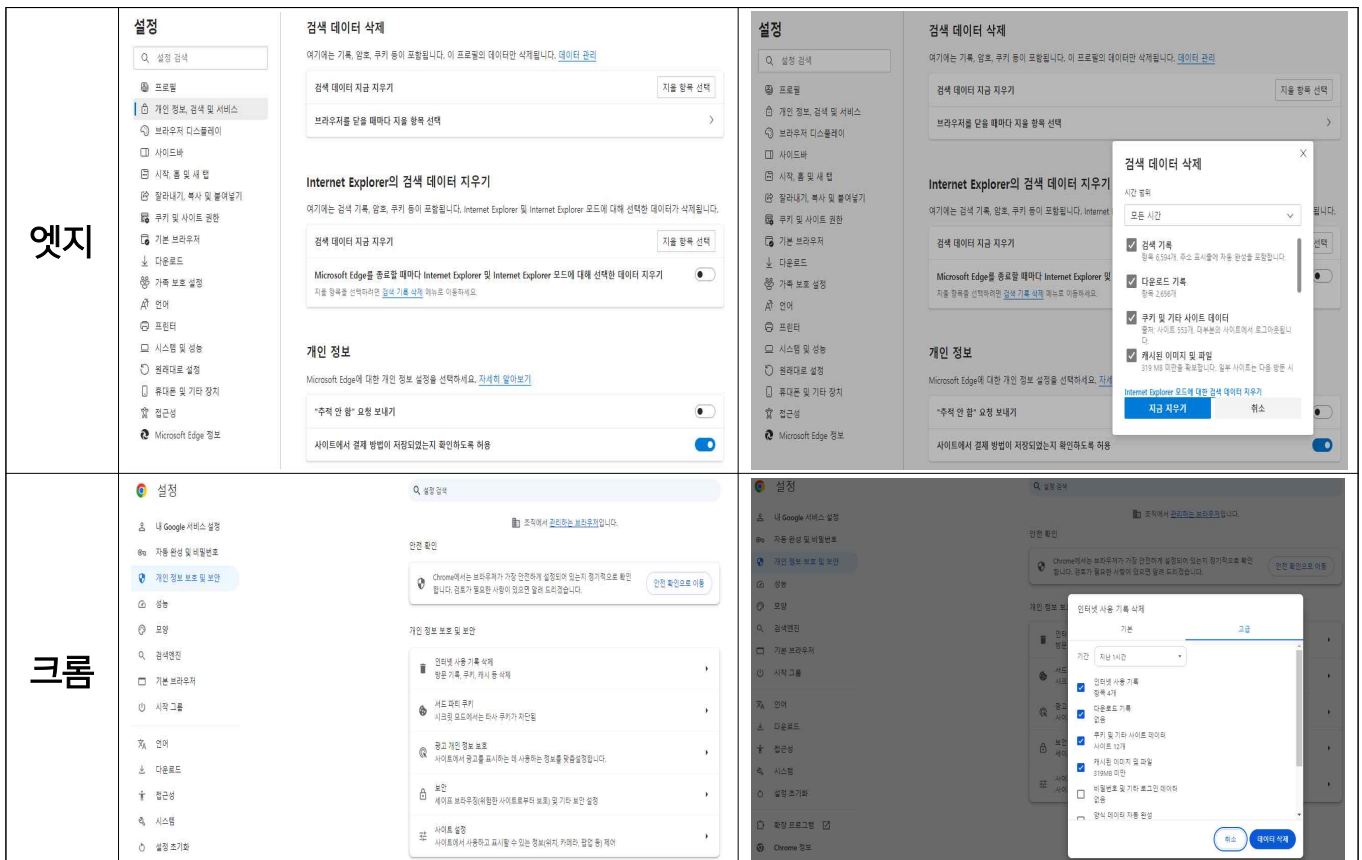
엣지

설정

설정 검색

프로필
개인 정보, 검색 및 서비스
브라우저 디스플레이
사이드바
시작, 홈 및 새 탭
잘라내기, 복사 및 붙여넣기
쿠키 및 사이트 권한
기본 브라우저
다운로드
가족 보호 설정
언어
프린터
시스템 및 성능
원래대로 설정
휴대폰 및 기타 장치
접근성
Microsoft Edge 정보

검색 데이터 삭제

여기에는 기록, 암호, 쿠키 등이 포함됩니다. 이 프로필의 데이터만 삭제됩니다. 데이터 관리

검색 데이터 지금 지우기 지울 항목 선택

브라우저를 닫을 때마다 지울 항목 선택

Internet Explorer의 검색 데이터 지우기

여기에는 검색 기록, 암호, 쿠키 등이 포함됩니다. Internet Explorer 및 Internet Explorer 모드에 대해 선택한 데이터가 삭제됩니다.

검색 데이터 지금 지우기 지울 항목 선택

Microsoft Edge를 종료할 때마다 Internet Explorer 및 Internet Explorer 모드에 대해 선택한 데이터 지우기

지울 항목을 선택하려면 검색 기록 삭제 메뉴로 이동하세요.

개인 정보

Microsoft Edge에 대한 개인 정보 설정을 선택하세요. 자세히 알아보기

"추적 안 함" 요청 보내기

사이트에서 결제 방법이 저장되었는지 확인하도록 허용

설정

설정 검색

프로필
개인 정보, 검색 및 서비스
브라우저 디스플레이
사이드바
시작, 홈 및 새 탭
잘라내기, 복사 및 붙여넣기
쿠키 및 사이트 권한
기본 브라우저
다운로드
가족 보호 설정
언어
프린터
시스템 및 성능
원래대로 설정
휴대폰 및 기타 장치
접근성
Microsoft Edge 정보

검색 데이터 삭제

여기에는 기록, 암호, 쿠키 등이 포함됩니다. 이 프로필의 데이터만 삭제됩니다. 데이터 관리

검색 데이터 지금 지우기 지울 항목 선택

브라우저를 닫을 때마다 지울 항목 선택

Internet Explorer의 검색 데이터 지우기

여기에는 검색 기록, 암호, 쿠키 등이 포함됩니다. Internet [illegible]됩니다.

검색 데이터 지금 지우기

Microsoft Edge를 종료할 때마다 Internet Explorer 및

지울 항목을 선택하려면 검색 기록 삭제 메뉴로 이동하세요.

개인 정보

Microsoft Edge에 대한 개인 정보 설정을 선택하세요. 자세

"추적 안 함" 요청 보내기

사이트에서 결제 방법이 저장되었는지 확인하도록 허용

검색 데이터 삭제

시간 범위

모든 시간

검색 기록
항목 6,594개. 주소 표시줄에 자동 완성을 포함합니다.

다운로드 기록
항목 2,656개

쿠키 및 기타 사이트 데이터
출처: 사이트 553개. 대부분의 사이트에서 로그아웃됩니다.

캐시된 이미지 및 파일
319 MB 미만을 확보합니다. 일부 사이트는 다음 방문 시

Internet Explorer 모드에 대한 검색 데이터 지우기

지금 지우기 취소

크롬

설정

설정 검색

내 Google 서비스 설정
자동 완성 및 비밀번호
개인 정보 보호 및 보안
성능
모양
검색엔진
기본 브라우저
시작 그룹
언어
다운로드
접근성
시스템
설정 초기화

조직에서 관리하는 브라우저입니다.

안전 확인

Chrome에서는 브라우저가 가장 안전하게 설정되어 있는지 정기적으로 확인합니다. 검토가 필요한 사항이 있으면 알려 드리겠습니다.

안전 확인으로 이동

개인 정보 보호 및 보안

인터넷 사용 기록 삭제
방문 기록, 쿠키, 캐시 등 삭제

서드 파티 쿠키
시크릿 모드에서는 타사 쿠키가 차단됨

광고 개인 정보 보호
사이트에서 광고를 표시하는 데 사용하는 정보를 맞춤설정합니다.

보안
세이프 브라우징(위험한 사이트로부터 보호) 및 기타 보안 설정

사이트 설정
사이트에서 사용하고 표시할 수 있는 정보(위치, 카메라, 팝업 등) 제어

설정

설정 검색

내 Google 서비스 설정
자동 완성 및 비밀번호
개인 정보 보호 및 보안
성능
모양
검색엔진
기본 브라우저
시작 그룹
언어
다운로드
접근성
시스템
설정 초기화
확장 프로그램
Chrome 정보

조직에서 관리하는 브라우저입니다.

안전 확인

Chrome에서는 브라우저가 가장 안전하게 설정되어 있는지 정기적으로 확인합니다. 검토가 필요한 사항이 있으면 알려 드리겠습니다.

안전 확인으로 이동

개인 정보 보호 및 보안

인터넷 사용 기록 삭제

기본 고급

기간 지난 1시간

인터넷 사용 기록
항목 4개

다운로드 기록
없음

쿠키 및 기타 사이트 데이터
사이트 12개

캐시된 이미지 및 파일
319MB 미만

비밀번호 및 기타 로그인 데이터
없음

양식 데이터 자동 완성

취소 데이터 삭제